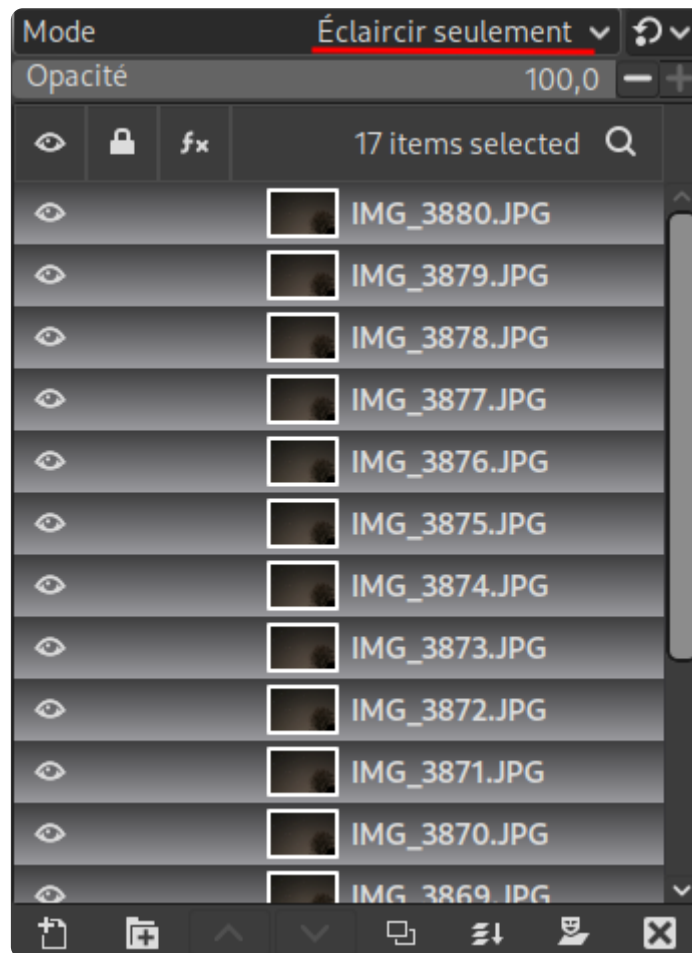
Mode Éclaircir seulement

Opacité 100,0

fx 17 items selected

IMG_3880.JPG

IMG_3879.JPG

IMG_3878.JPG

IMG_3877.JPG

IMG_3876.JPG

IMG_3875.JPG

IMG_3874.JPG

IMG_3873.JPG

IMG_3872.JPG

IMG_3871.JPG

IMG_3870.JPG

IMG_3869.JPG